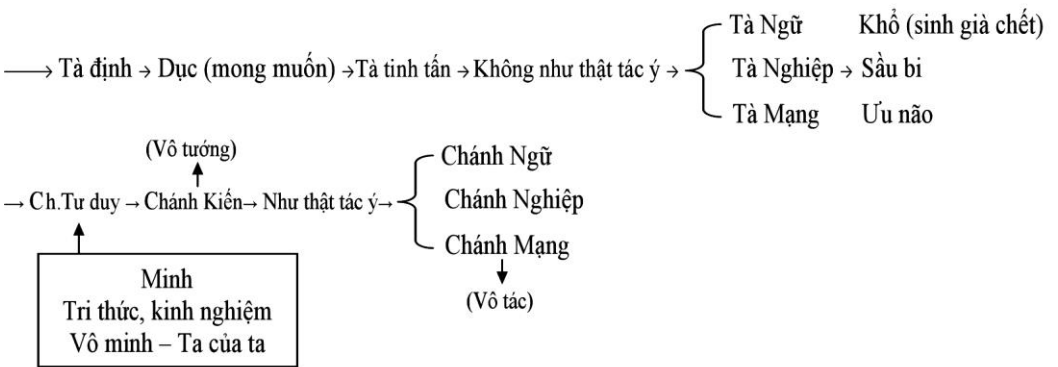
→ Tà định → Dục (mong muốn) → Tà tinh tấn → Không như thật tác ý → Tà Ngữ, Tà Nghiệp → Sầu bi, Tà Mạng

Khổ (sinh già chết)
Sầu bi
Ưu não

(Vô tướng)

→ Ch.Tư duy → Chánh Kiến → Như thật tác ý → Chánh Ngữ, Chánh Nghiệp, Chánh Mạng

(Vô tác)

Minh
Tri thức, kinh nghiệm
Vô minh – Ta của ta